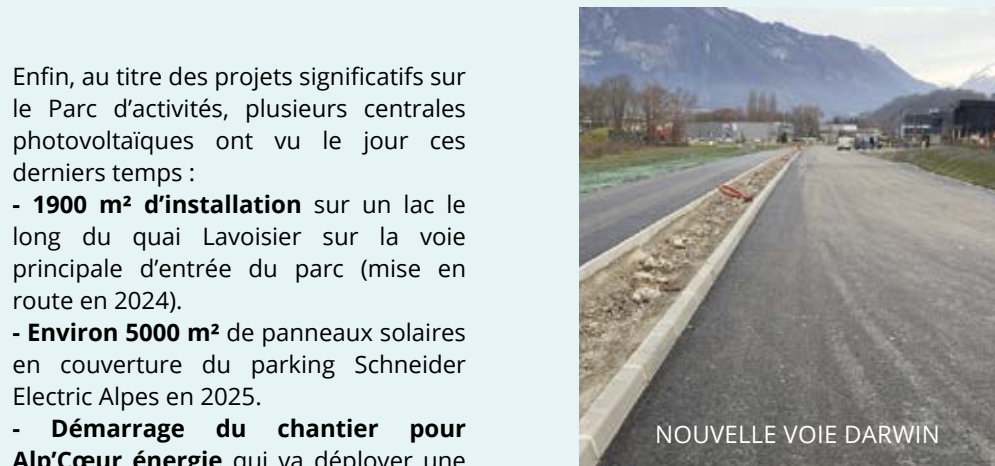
Enfin, au titre des projets significatifs sur le Parc d'activités, plusieurs centrales photovoltaïques ont vu le jour ces derniers temps :

- **1900 m² d'installation** sur un lac le long du quai Lavoisier sur la voie principale d'entrée du parc (mise en route en 2024).

- **Environ 5000 m²** de panneaux solaires en couverture du parking Schneider Electric Alpes en 2025.

- **Démarrage du chantier pour Alp'Cœur énergie** qui va déployer une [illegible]

NOUVELLE VOIE DARWIN